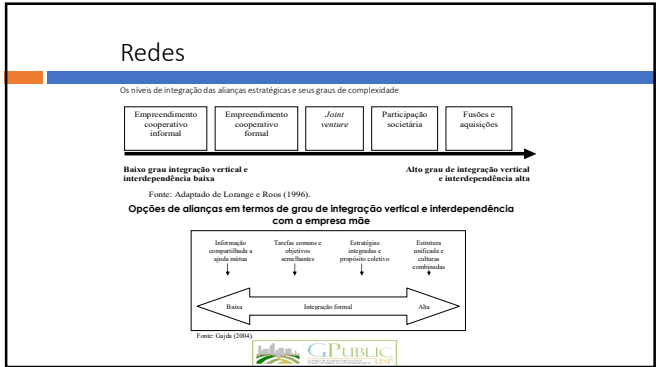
Redes

Os níveis de integração das alianças estratégicas e seus graus de complexidade

| Empreendimento cooperativo informal | Empreendimento cooperativo formal | *Joint venture* | Participação societária | Fusões e aquisições |
|---|---|---|---|---|

**Baixo grau integração vertical e interdependência baixa**

**Alto grau de integração vertical e interdependência alta**

Fonte: Adaptado de Lorange e Roos (1996).

**Opções de alianças em termos de grau de integração vertical e interdependência com a empresa mãe**

Informação compartilhada a ajuda mútua

Tarefas comuns e objetivos semelhantes

Estratégias integradas e propósito coletivo

Estrutura unificada e culturas combinadas

Baixa

Integração formal

Alta

Fonte: Gajda (2004).

GPUBLIC USP